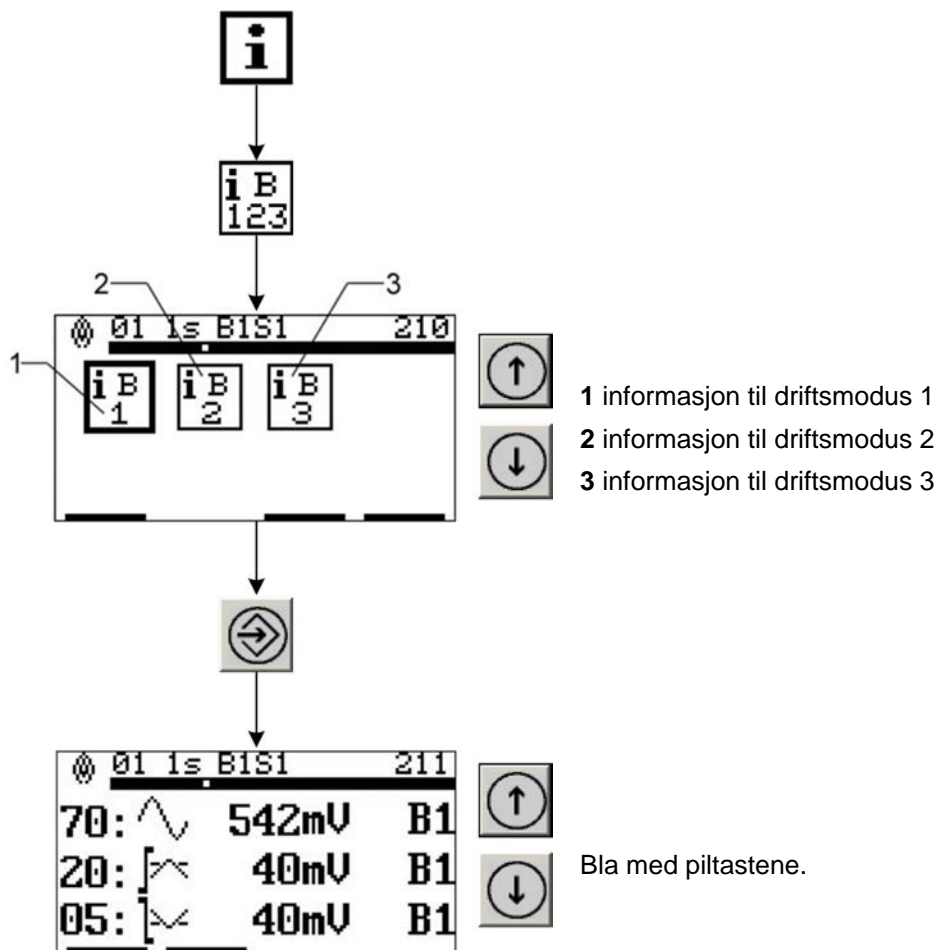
i

i B
123

2

3

1

01 1s B1S1 210

i B
1

i B
2

i B
3

**1** informasjon til driftsmodus 1
**2** informasjon til driftsmodus 2
**3** informasjon til driftsmodus 3

01 1s B1S1 211

70: 542mV B1
20: 40mV B1
05: 40mV B1

Bla med piltastene.